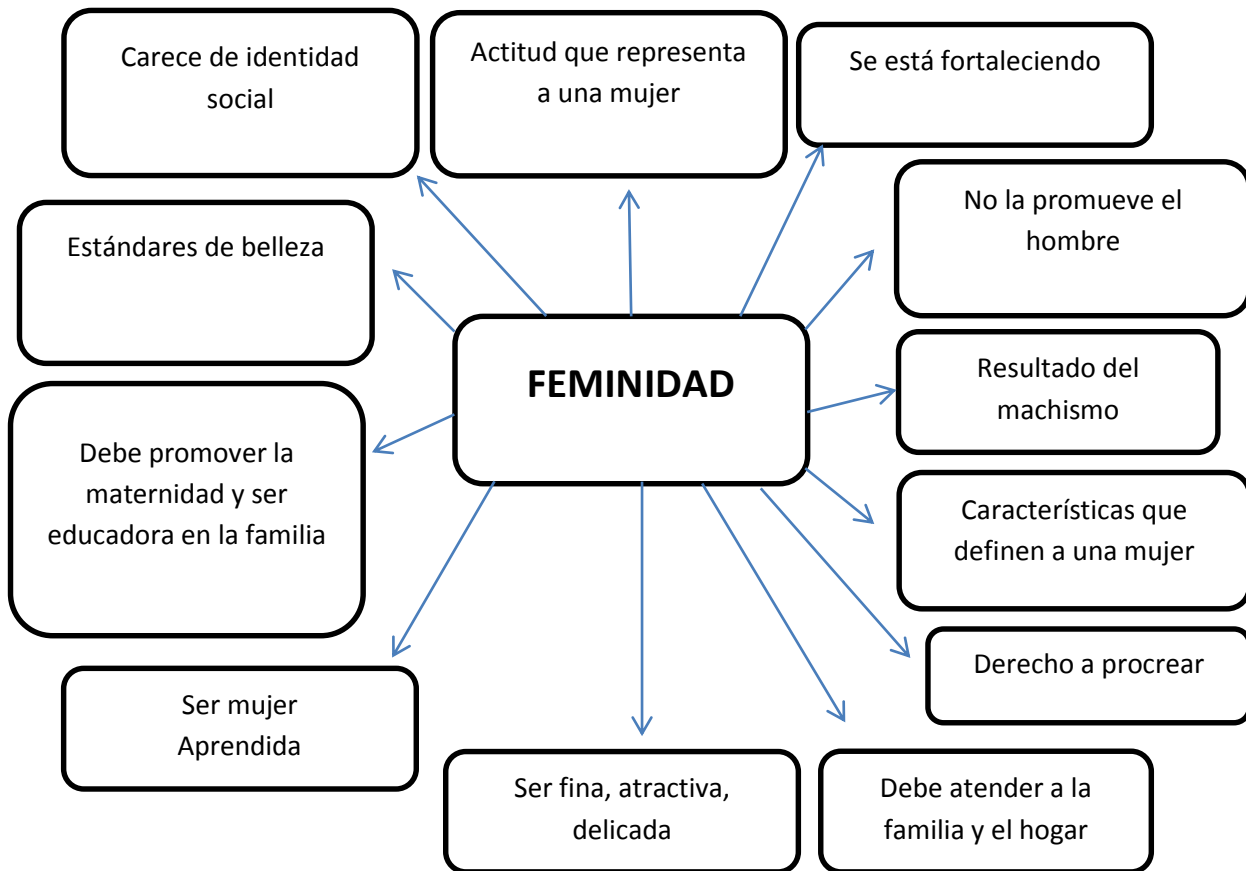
Carece de identidad social

Actitud que representa a una mujer

Se está fortaleciendo

Estándares de belleza

No la promueve el hombre

FEMINIDAD

Resultado del machismo

Debe promover la maternidad y ser educadora en la familia

Características que definen a una mujer

Derecho a procrear

Ser mujer Aprendida

Ser fina, atractiva, delicada

Debe atender a la familia y el hogar